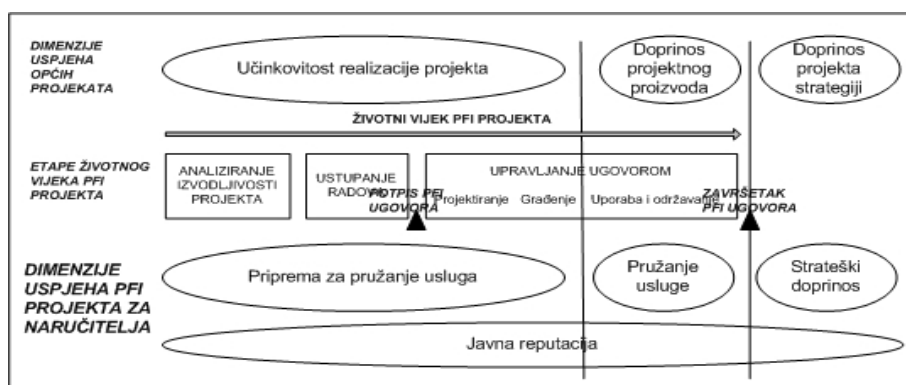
DIMENZIJE USPJEHA OPĆIH PROJEKATA

Učinkovitost realizacije projekta

Doprinos projektnog proizvoda

Doprinos projekta strategiji

ŽIVOTNI VIJEK PFI PROJEKTA

ETAPE ŽIVOTNOG VIJEKA PFI PROJEKTA

ANALIZIRANJE IZVODLJIVOSTI PROJEKTA

USTUPANJE RADOVA

POTPIS PFI UGOVORA

UPRAVLJANJE UGOVOROM

Projektiranje Građenje Uporaba i održavanje

ZAVRŠETAK PFI UGOVORA

DIMENZIJE USPJEHA PFI PROJEKTA ZA NARUČITELJA

Priprema za pružanje usluga

Pružanje usluge

Strateški doprinos

Javna reputacija